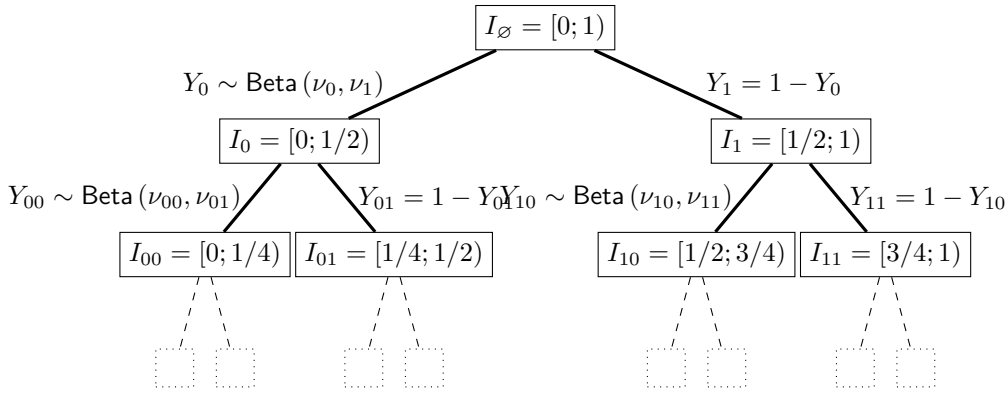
$I_\varnothing = [0;1)$

$Y_0 \sim \text{Beta}(\nu_0, \nu_1)$

$Y_1 = 1 - Y_0$

$I_0 = [0;1/2)$

$I_1 = [1/2;1)$

$Y_{00} \sim \text{Beta}(\nu_{00}, \nu_{01})$

$Y_{01} = 1 - Y_{00}$

$Y_{10} \sim \text{Beta}(\nu_{10}, \nu_{11})$

$Y_{11} = 1 - Y_{10}$

$I_{00} = [0;1/4)$

$I_{01} = [1/4;1/2)$

$I_{10} = [1/2;3/4)$

$I_{11} = [3/4;1)$